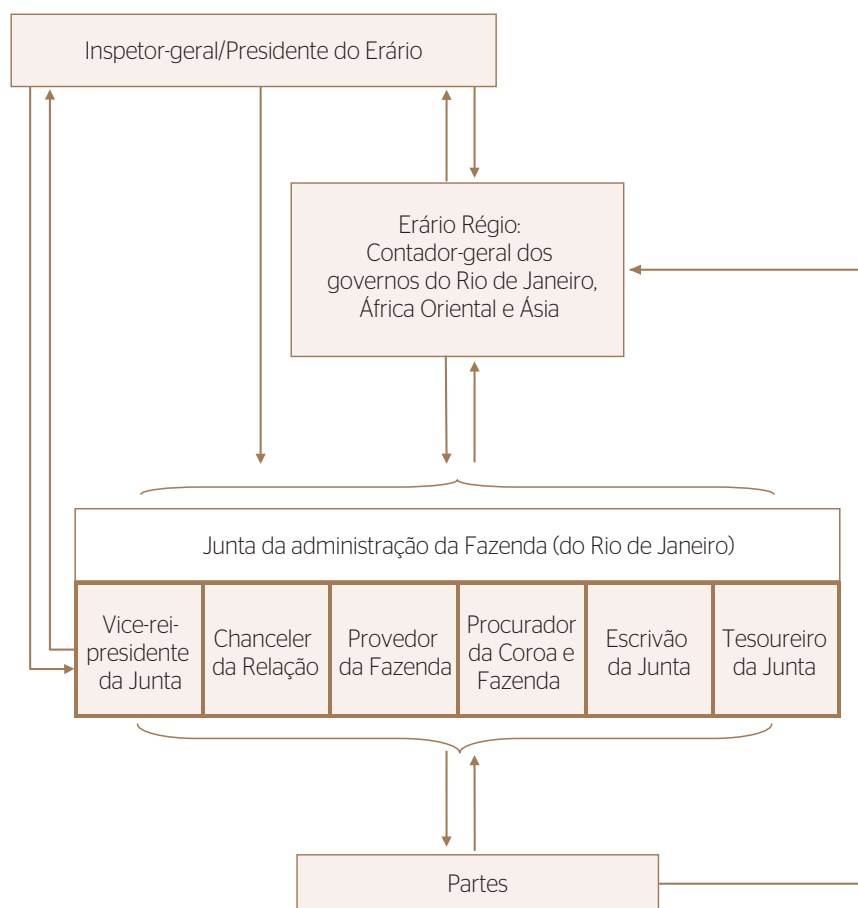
Inspetor-geral/Presidente do Erário

Erário Régio: Contador-geral dos governos do Rio de Janeiro, África Oriental e Ásia

Junta da administração da Fazenda (do Rio de Janeiro)

| Vice-rei-presidente da Junta | Chanceler da Relação | Provedor da Fazenda | Procurador da Coroa e Fazenda | Escrivão da Junta | Tesoureiro da Junta |
|---|---|---|---|---|---|

Partes